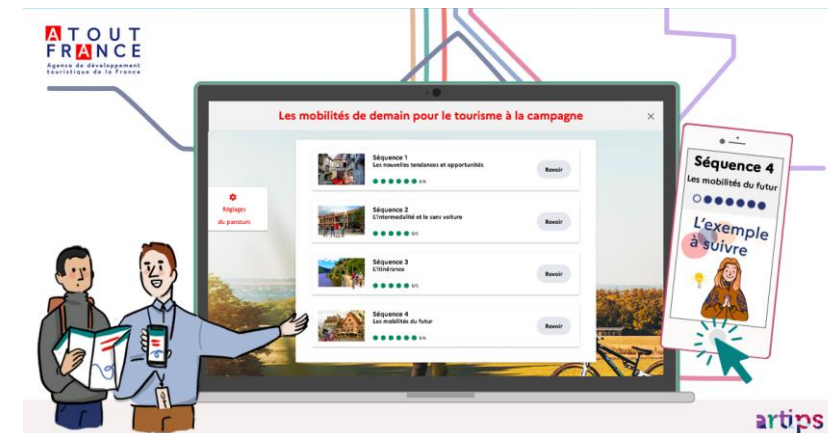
ATOUT FRANCE
Agence de développement touristique de la France

Les mobilités de demain pour le tourisme à la campagne

Réglages du parcours

Séquence 1
Les nouvelles tendances et opportunités
6/6
Revoir

Séquence 2
L'intermodalité et le sans voiture
5/5
Revoir

Séquence 3
L'itinérance
5/5
Revoir

Séquence 4
Les mobilités du futur
6/6
Revoir

Séquence 4
Les mobilités du futur
L'exemple à suivre

artips